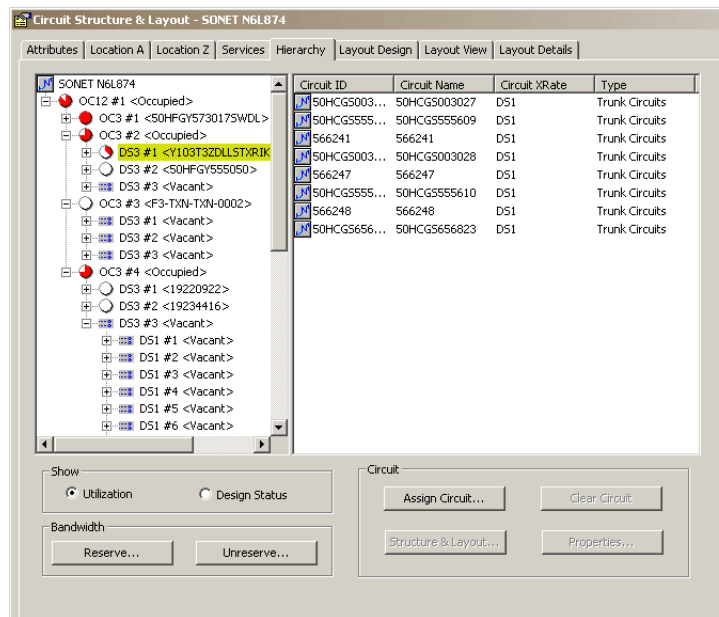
Circuit Structure & Layout - SONET N6L874

Attributes | Location A | Location Z | Services | Hierarchy | Layout Design | Layout View | Layout Details

SONET N6L874
OC12 #1 <Occupied>
OC3 #1 <50HFGY573017SWDL>
OC3 #2 <Occupied>
DS3 #1 <Y103T3ZDLLSTXRIK
DS3 #2 <50HFGY555050>
DS3 #3 <Vacant>
OC3 #3 <F3-TXN-TXN-0002>
DS3 #1 <Vacant>
DS3 #2 <Vacant>
DS3 #3 <Vacant>
OC3 #4 <Occupied>
DS3 #1 <19220922>
DS3 #2 <19234416>
DS3 #3 <Vacant>
DS1 #1 <Vacant>
DS1 #2 <Vacant>
DS1 #3 <Vacant>
DS1 #4 <Vacant>
DS1 #5 <Vacant>
DS1 #6 <Vacant>

| Circuit ID | Circuit Name | Circuit XRate | Type |
|---|---|---|---|
| 50HCGS003... | 50HCGS003027 | DS1 | Trunk Circuits |
| 50HCGS555... | 50HCGS555609 | DS1 | Trunk Circuits |
| 566241 | 566241 | DS1 | Trunk Circuits |
| 50HCGS003... | 50HCGS003028 | DS1 | Trunk Circuits |
| 566247 | 566247 | DS1 | Trunk Circuits |
| 50HCGS555... | 50HCGS555610 | DS1 | Trunk Circuits |
| 566248 | 566248 | DS1 | Trunk Circuits |
| 50HCGS656... | 50HCGS656823 | DS1 | Trunk Circuits |

Show
Utilization
Design Status

Bandwidth
Reserve...
Unreserve...

Circuit
Assign Circuit...
Clear Circuit
Structure & Layout...
Properties...